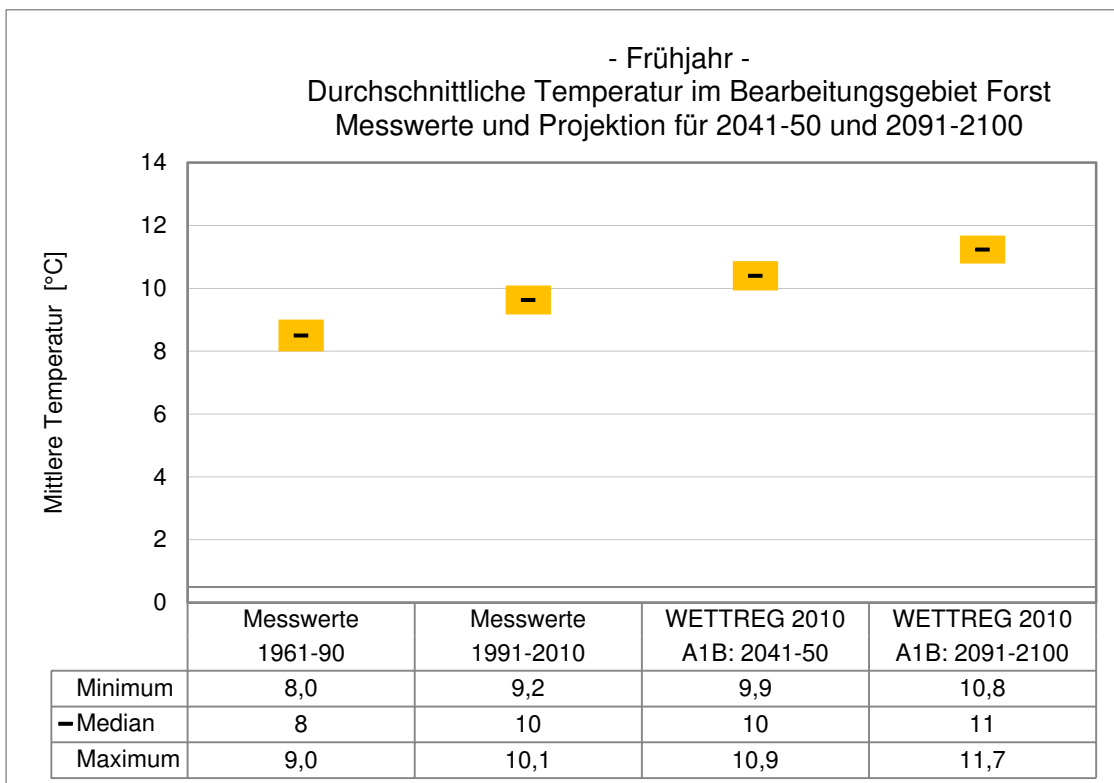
- Frühjahr -
Durchschnittliche Temperatur im Bearbeitungsgebiet Forst
Messwerte und Projektion für 2041-50 und 2091-2100

Mittlere Temperatur [°C]

14
12
10
8
6
4
2
0

| | Messwerte 1961-90 | Messwerte 1991-2010 | WETTREG 2010 A1B: 2041-50 | WETTREG 2010 A1B: 2091-2100 |
|---|---|---|---|---|
| Minimum | 8,0 | 9,2 | 9,9 | 10,8 |
| Median | 8 | 10 | 10 | 11 |
| Maximum | 9,0 | 10,1 | 10,9 | 11,7 |